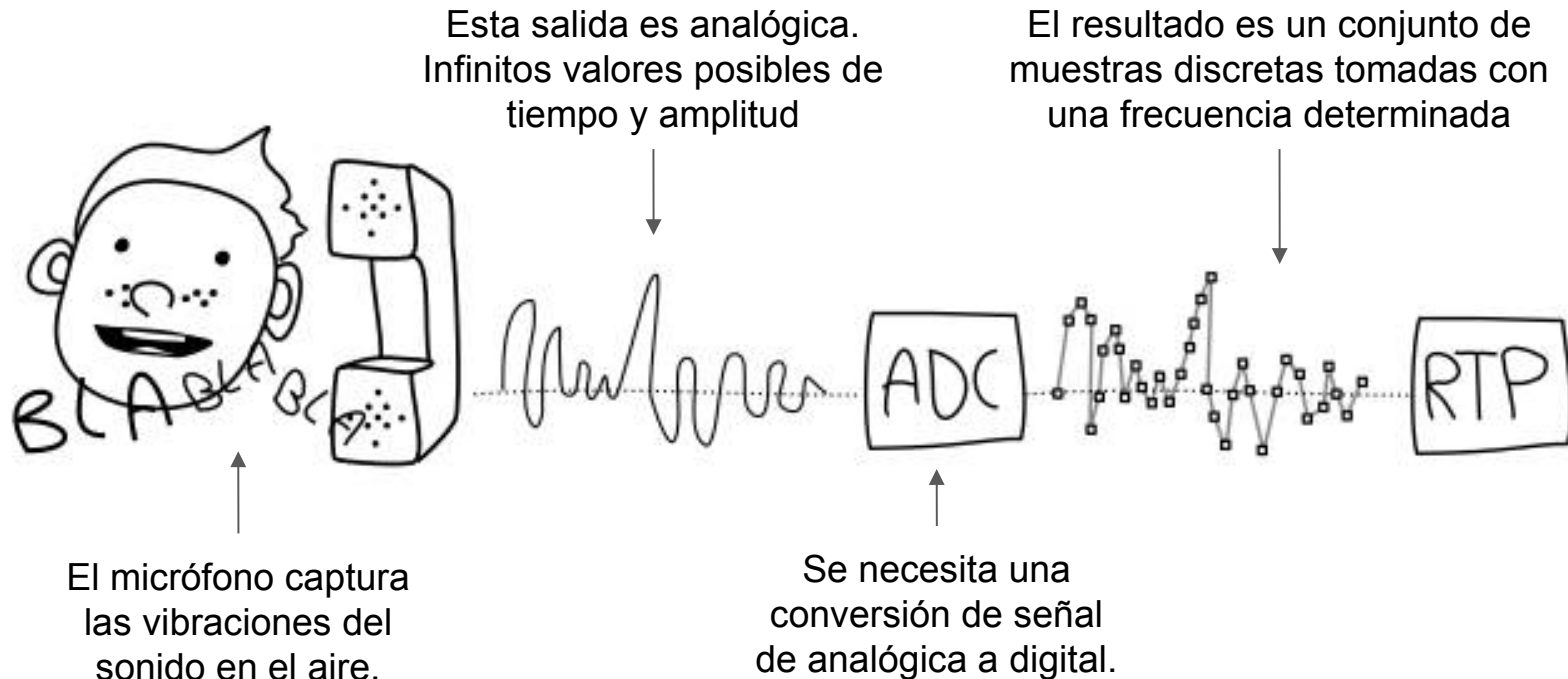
Esta salida es analógica. Infinitos valores posibles de tiempo y amplitud

El resultado es un conjunto de muestras discretas tomadas con una frecuencia determinada

BLA BLA BLA

ADC

RTP

El micrófono captura las vibraciones del sonido en el aire.

Se necesita una conversión de señal de analógica a digital.